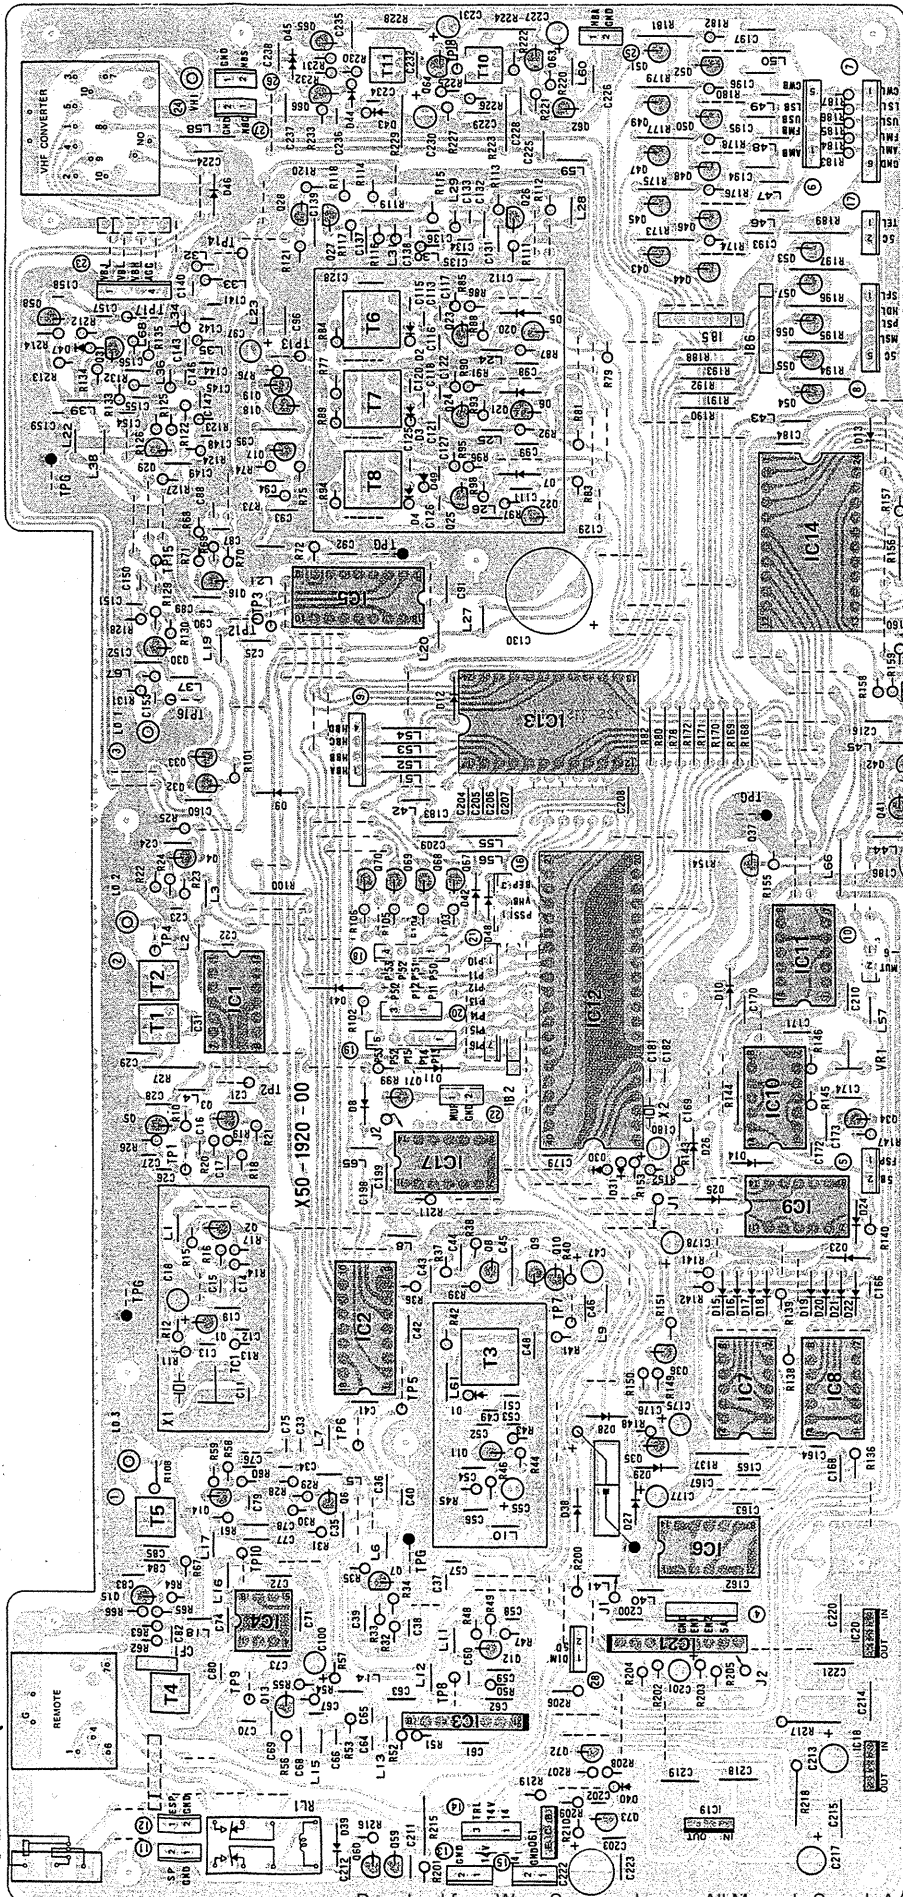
X50-1920-00

VHF CONVERTER

REMOTE

IC1
IC2
IC3
IC4
IC5
IC6
IC7
IC8
IC9
IC10
IC11
IC12
IC13
IC14
IC17
IC18
IC19
IC20
IC21

T1
T2
T3
T4
T5
T6
T7
T8
T10
T11

TP1
TP2
TP3
TP4
TP5
TP6
TP7
TP8
TP9
TP10
TP12
TP13
TP14
TP16
TP17

RL1
X1
X2
VR1
J1
J2

SP
GND
EXT
GND

IN
OUT